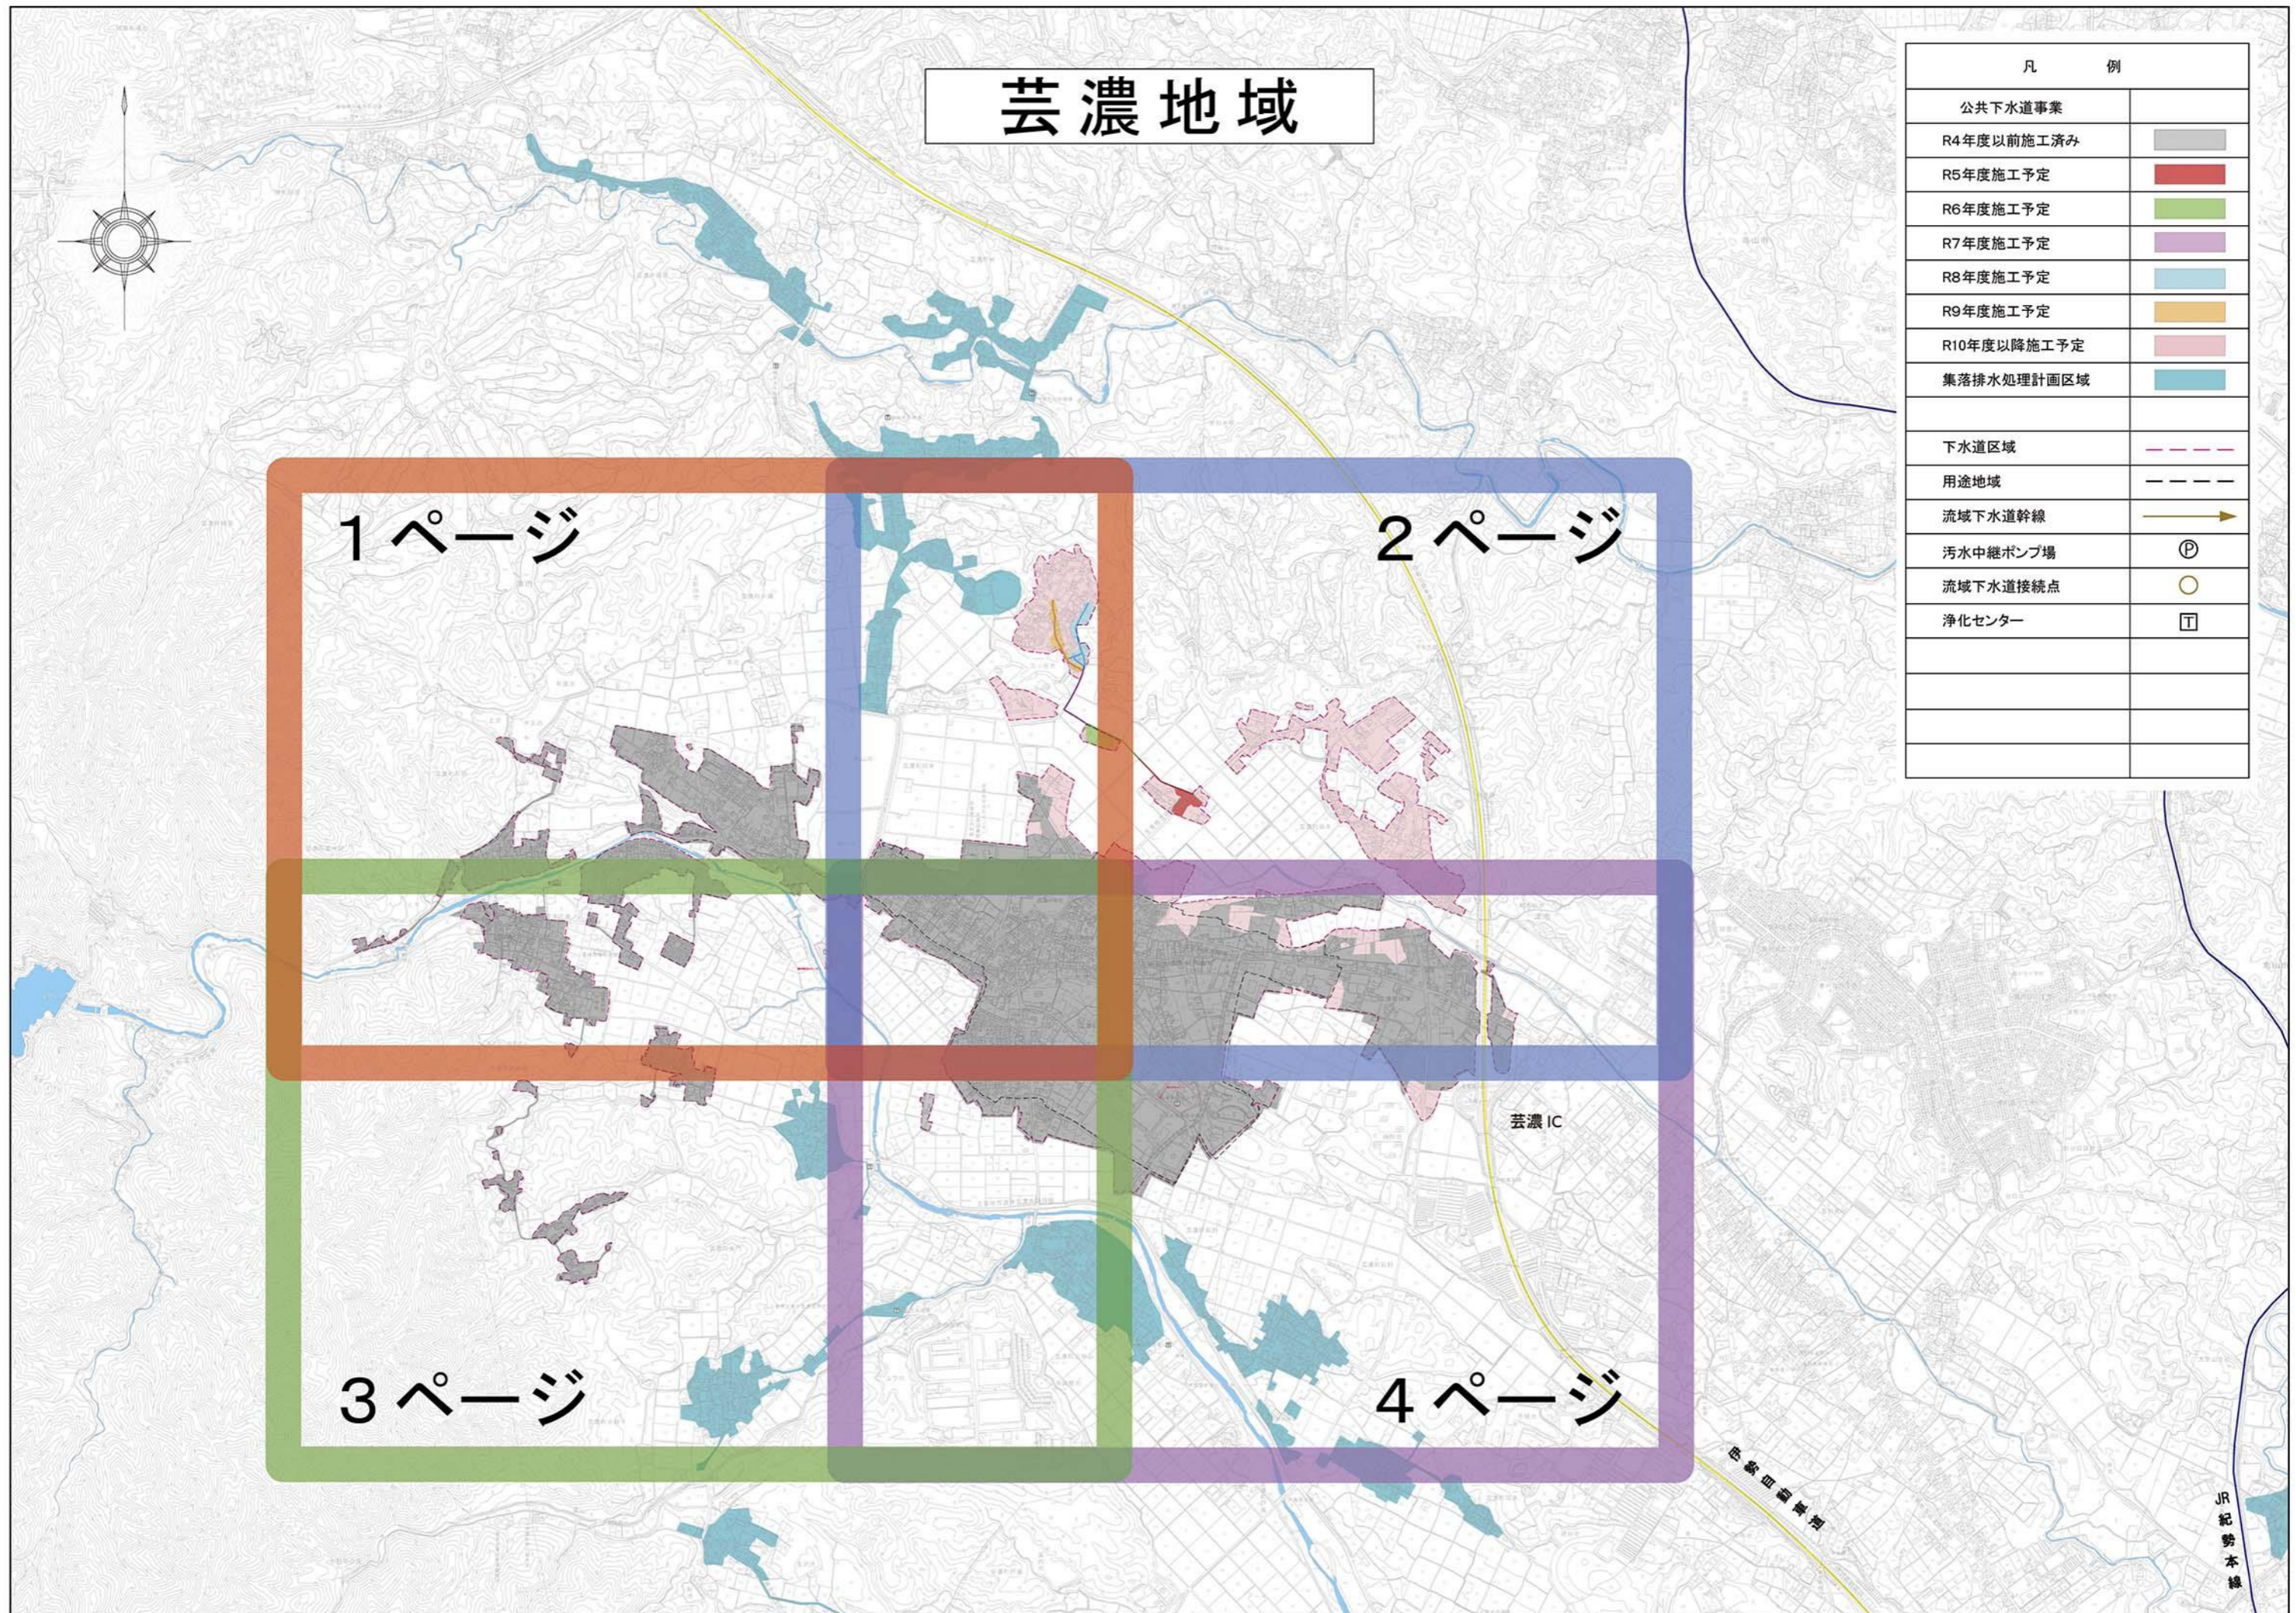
芸濃地域

| 凡　例 | |
|---|---|
| 公共下水道事業 | |
| R4年度以前施工済み | |
| R5年度施工予定 | |
| R6年度施工予定 | |
| R7年度施工予定 | |
| R8年度施工予定 | |
| R9年度施工予定 | |
| R10年度以降施工予定 | |
| 集落排水処理計画区域 | |
| | |
| 下水道区域 | |
| 用途地域 | |
| 流域下水道幹線 | |
| 汚水中継ポンプ場 | Ⓟ |
| 流域下水道接続点 | ○ |
| 浄化センター | T |

1ページ

2ページ

3ページ

4ページ

芸濃 IC

伊勢自動車道

JR紀勢本線